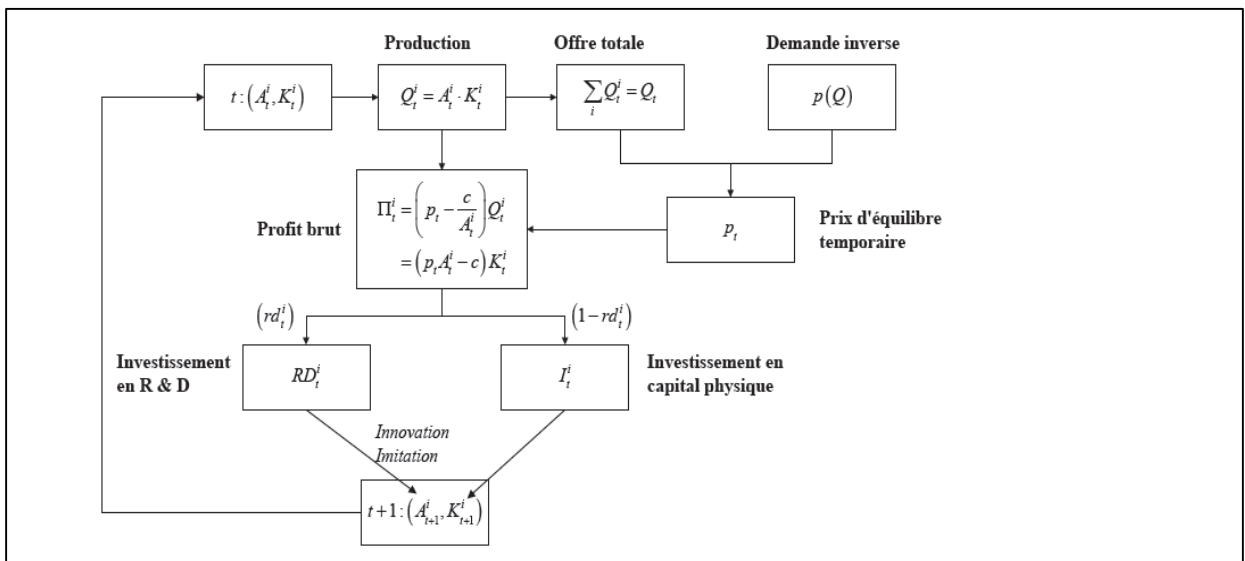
Production

Offre totale

Demande inverse

$t:\left(A_t^i, K_t^i\right)$

$Q_t^i = A_t^i \cdot K_t^i$

$\sum_i Q_t^i = Q_t$

$p(Q)$

Profit brut

$\Pi_t^i = \left(p_t - \frac{c}{A_t^i}\right) Q_t^i = \left(p_t A_t^i - c\right) K_t^i$

$p_t$

Prix d'équilibre temporaire

$\left(rd_t^i\right)$

$\left(1 - rd_t^i\right)$

Investissement en R & D

$RD_t^i$

$I_t^i$

Investissement en capital physique

Innovation Imitation

$t+1:\left(A_{t+1}^i, K_{t+1}^i\right)$